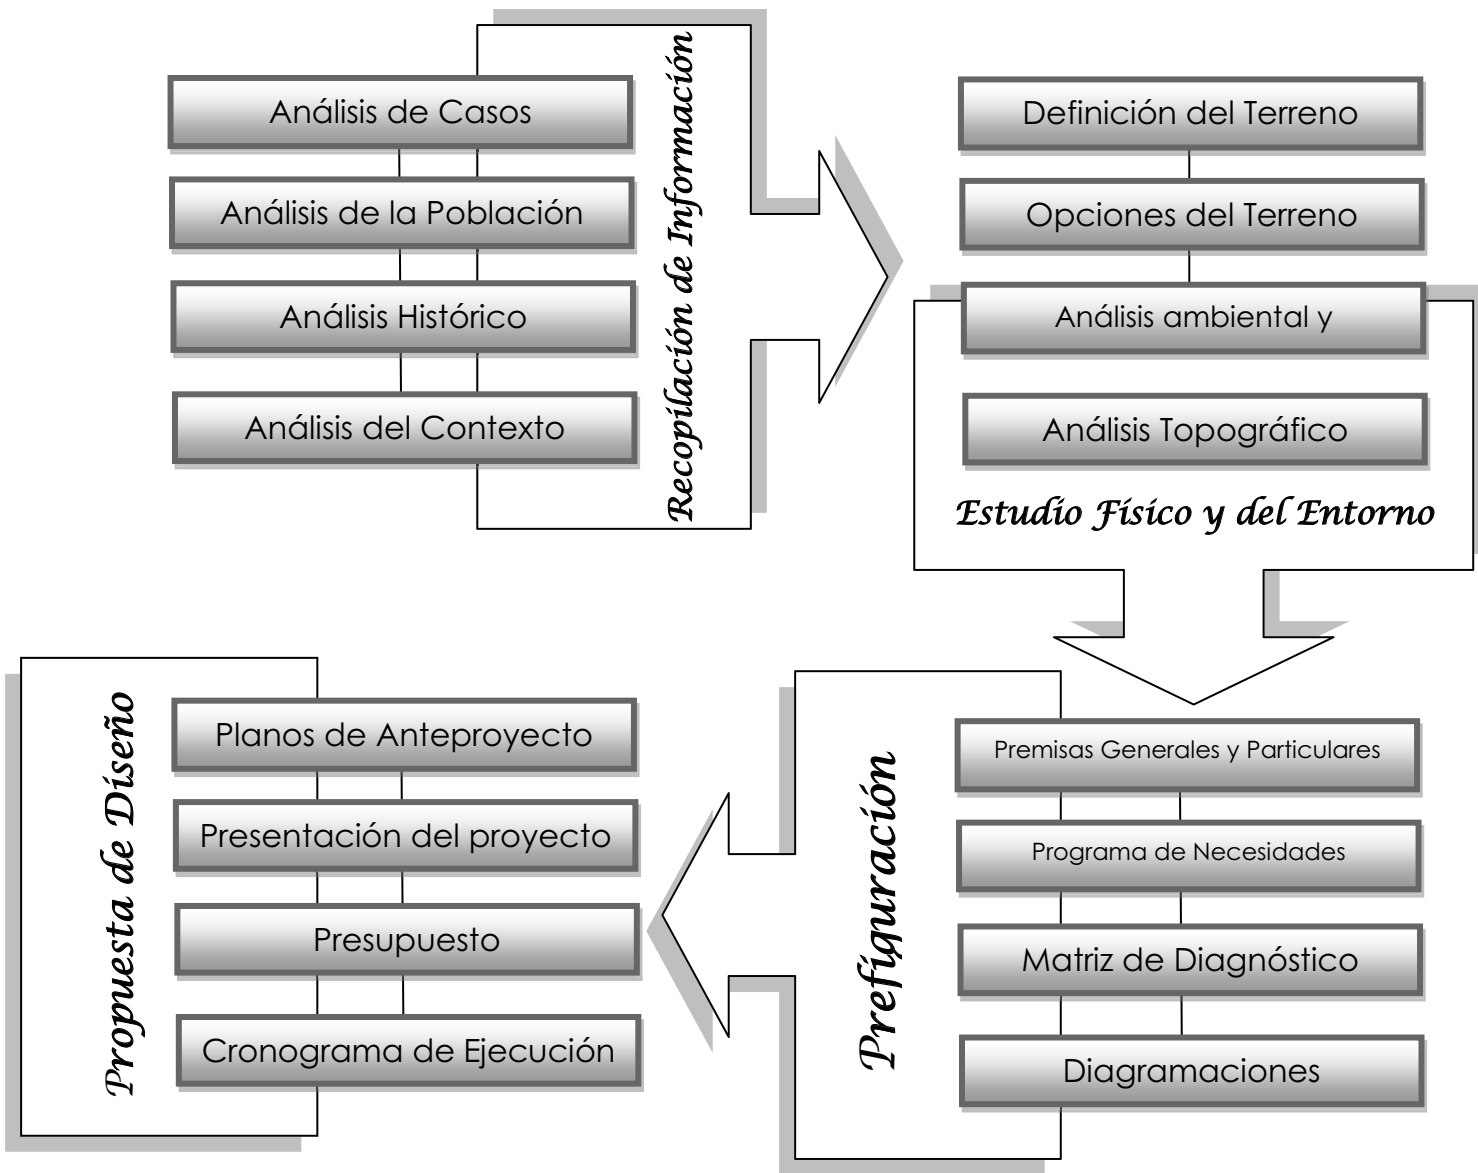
Análisis de Casos

Análisis de la Población

Análisis Histórico

Análisis del Contexto

Recopilación de Información

Definición del Terreno

Opciones del Terreno

Análisis ambiental y

Análisis Topográfico

Estudio Físico y del Entorno

Premisas Generales y Particulares

Programa de Necesidades

Matriz de Diagnóstico

Diagramaciones

Prefiguración

Propuesta de Diseño

Planos de Anteproyecto

Presentación del proyecto

Presupuesto

Cronograma de Ejecución